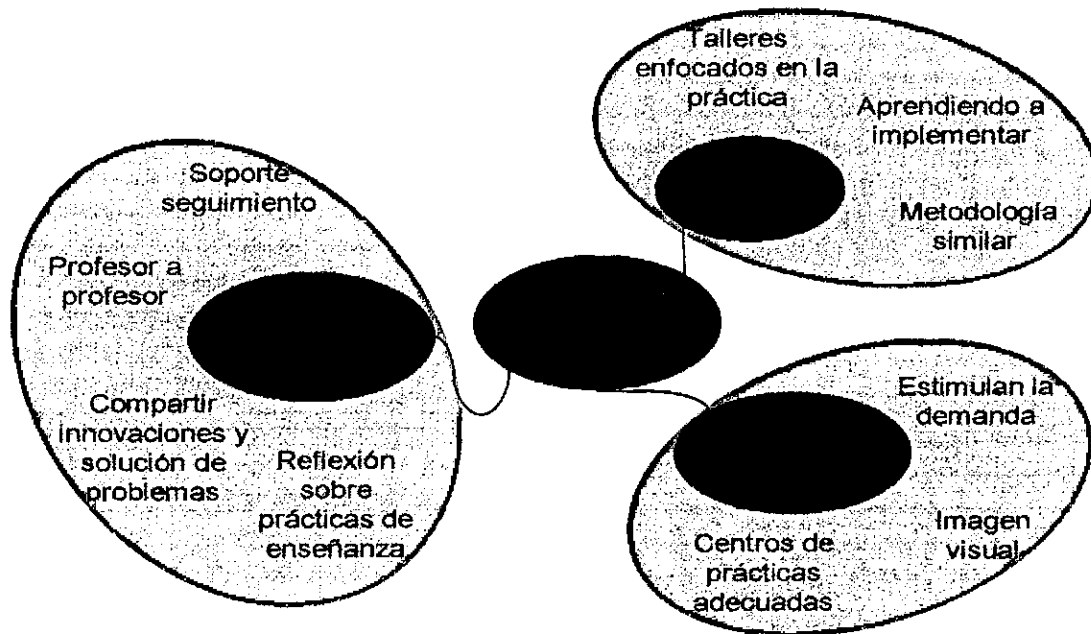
Talleres enfocados en la práctica

Aprendiendo a implementar

Metodología similar

Soporte seguimiento

Profesor a profesor

Compartir innovaciones y solución de problemas

Reflexión sobre prácticas de enseñanza

Estimulan la demanda

Imagen visual

Centros de prácticas adecuadas